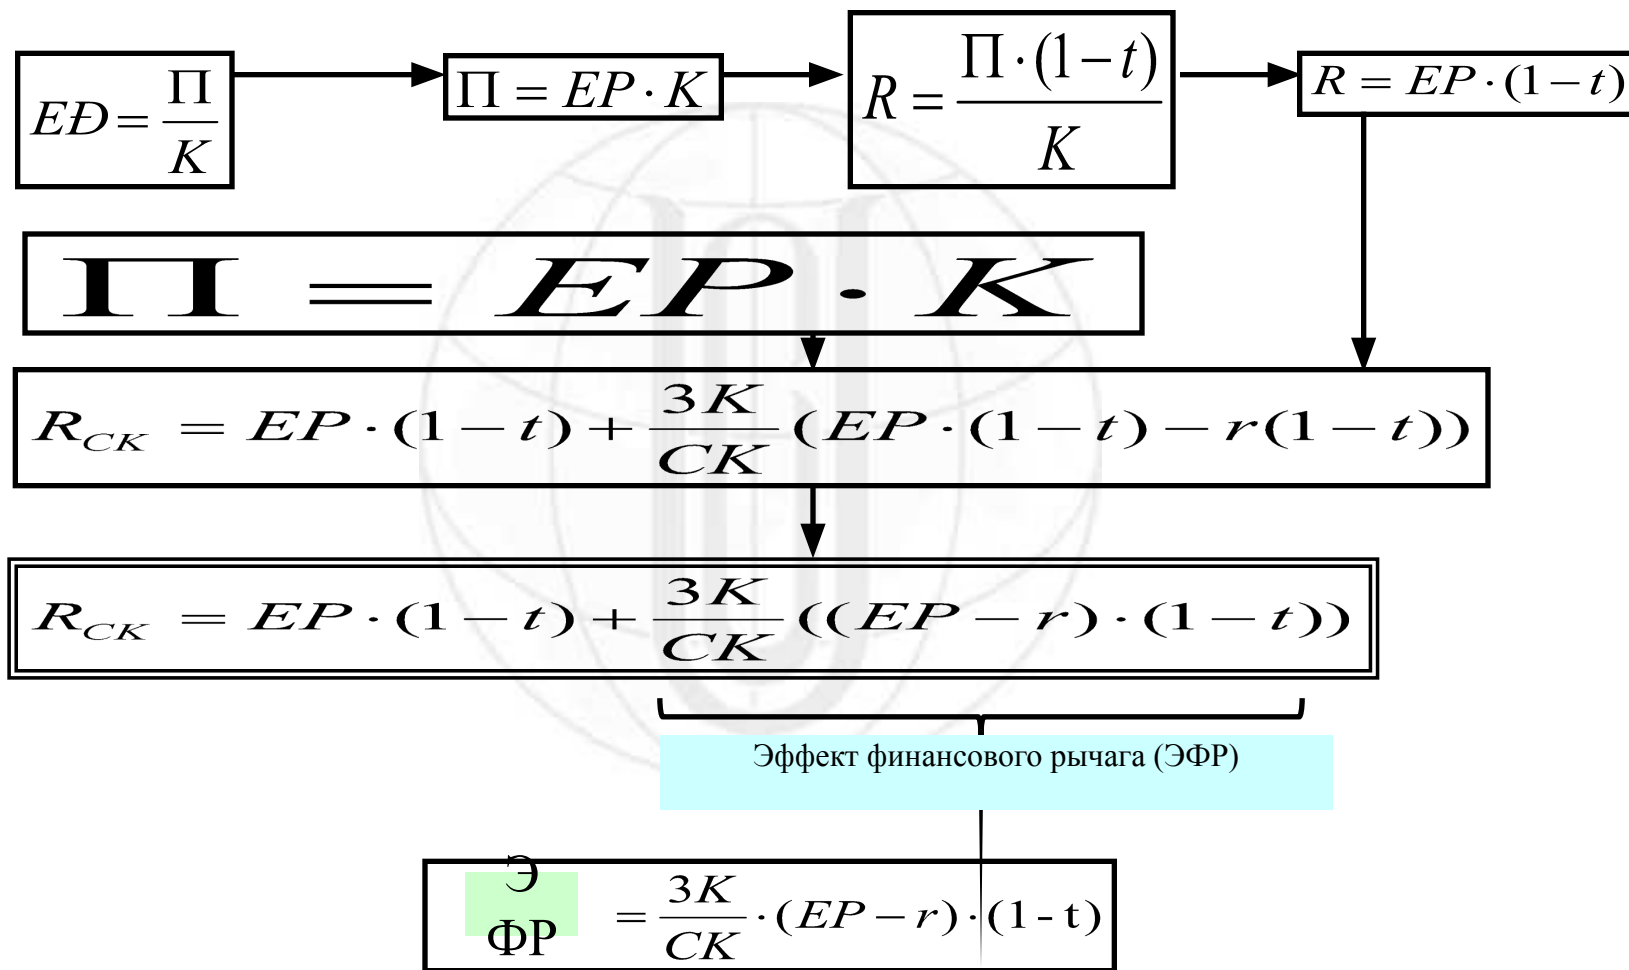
$EĐ = \frac{\Pi}{K}$

$\Pi = EP \cdot K$

$R = \frac{\Pi \cdot (1-t)}{K}$

$R = EP \cdot (1-t)$

$\Pi = EP \cdot K$

$R_{CK} = EP \cdot (1-t) + \frac{3K}{CK}(EP \cdot (1-t) - r(1-t))$

$R_{CK} = EP \cdot (1-t) + \frac{3K}{CK}((EP - r) \cdot (1-t))$

Эффект финансового рычага (ЭФР)

Э ФР $= \frac{3K}{CK} \cdot (EP - r) \cdot (1 - t)$